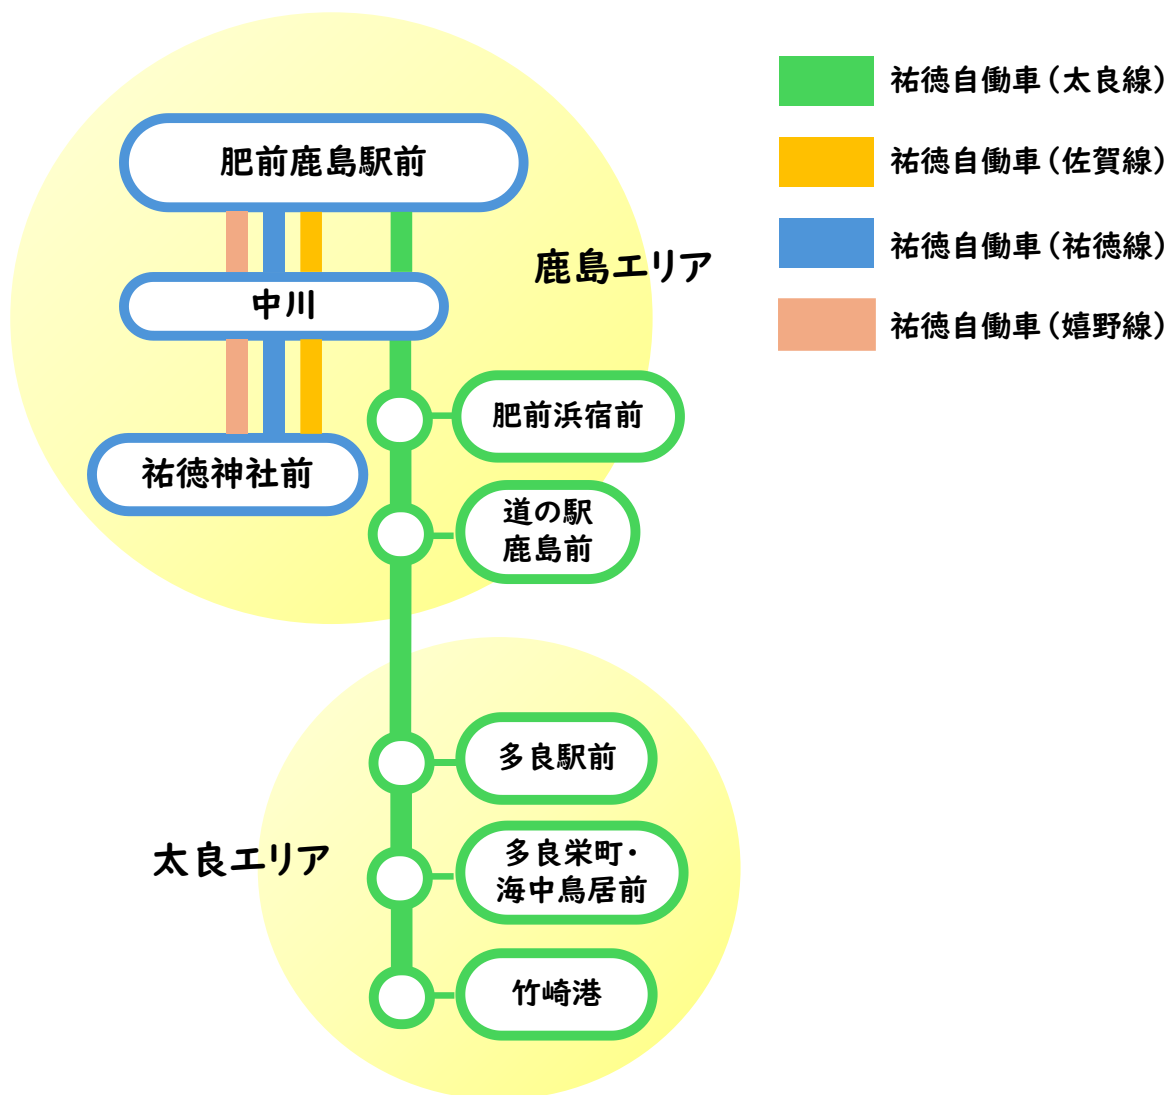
祐徳自働車（太良線）

祐徳自働車（佐賀線）

祐徳自働車（祐徳線）

祐徳自働車（嬉野線）

肥前鹿島駅前

鹿島エリア

中川

肥前浜宿前

祐徳神社前

道の駅 鹿島前

多良駅前

太良エリア

多良栄町・ 海中鳥居前

竹崎港